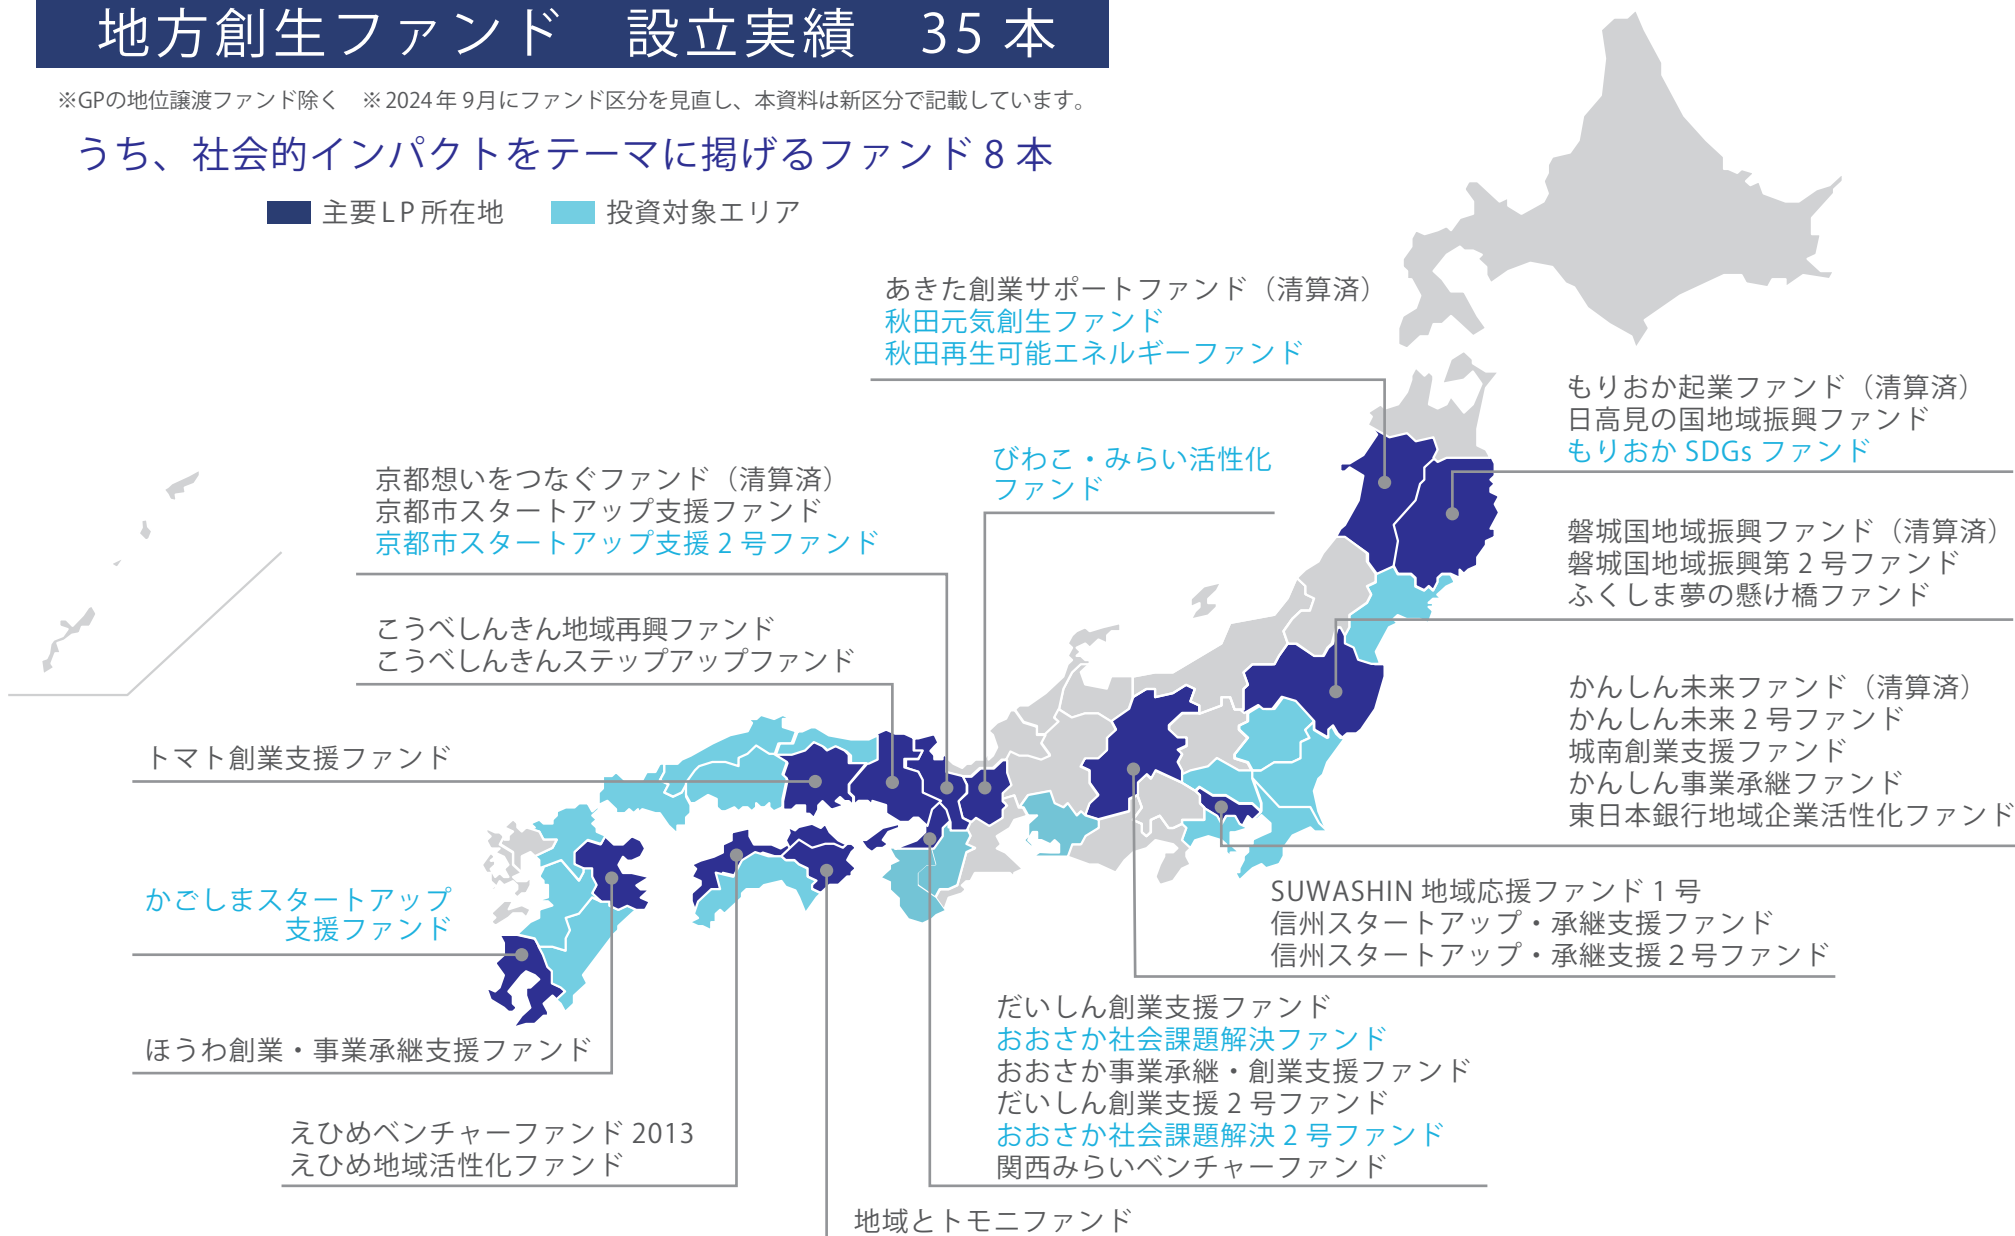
地方創生ファンド　設立実績　35 本

※GPの地位譲渡ファンド除く　※2024 年 9月にファンド区分を見直し、本資料は新区分で記載しています。

うち、社会的インパクトをテーマに掲げるファンド 8 本

主要LP所在地　投資対象エリア

あきた創業サポートファンド（清算済）
秋田元気創生ファンド
秋田再生可能エネルギーファンド

もりおか起業ファンド（清算済）
日高見の国地域振興ファンド
もりおか SDGs ファンド

びわこ・みらい活性化ファンド

京都想いをつなぐファンド（清算済）
京都市スタートアップ支援ファンド
京都市スタートアップ支援 2 号ファンド

磐城国地域振興ファンド（清算済）
磐城国地域振興第 2 号ファンド
ふくしま夢の懸け橋ファンド

こうべしんきん地域再興ファンド
こうべしんきんステップアップファンド

かんしん未来ファンド（清算済）
かんしん未来 2 号ファンド
城南創業支援ファンド
かんしん事業承継ファンド
東日本銀行地域企業活性化ファンド

トマト創業支援ファンド

かごしまスタートアップ支援ファンド

SUWASHIN 地域応援ファンド 1 号
信州スタートアップ・承継支援ファンド
信州スタートアップ・承継支援 2 号ファンド

だいしん創業支援ファンド
おおさか社会課題解決ファンド
おおさか事業承継・創業支援ファンド
だいしん創業支援 2 号ファンド
おおさか社会課題解決 2 号ファンド
関西みらいベンチャーファンド

ほうわ創業・事業承継支援ファンド

えひめベンチャーファンド 2013
えひめ地域活性化ファンド

地域とトモニファンド